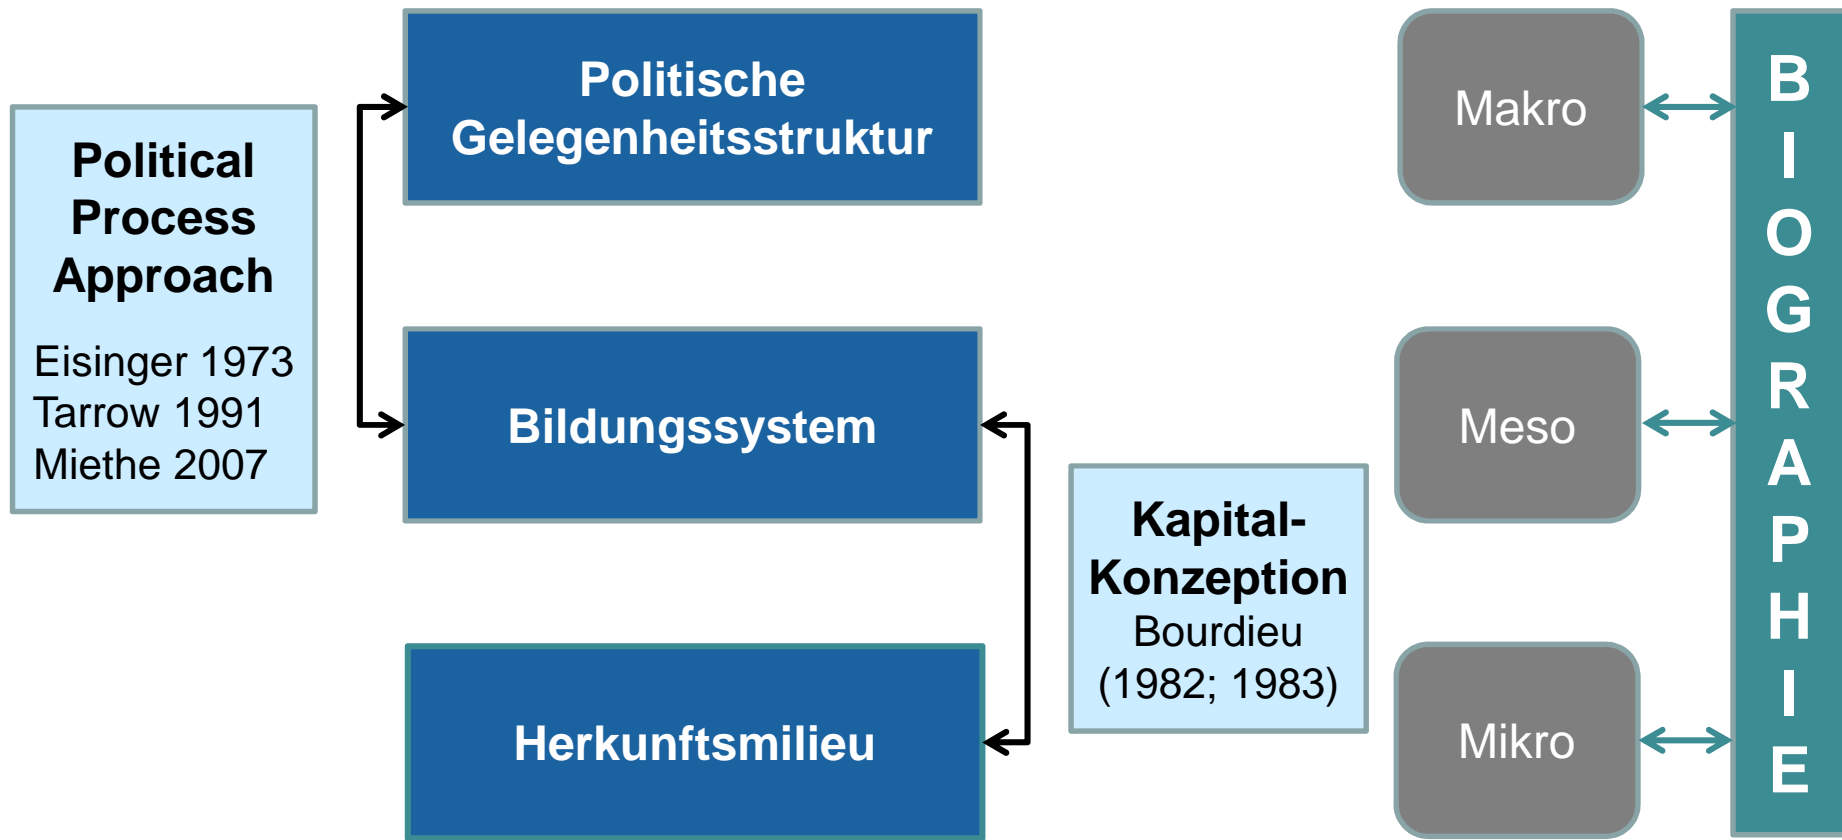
Political Process Approach
Eisinger 1973
Tarrow 1991
Miethe 2007

Politische Gelegenheitsstruktur

Bildungssystem

Herkunftsmilieu

Kapital-Konzeption
Bourdieu (1982; 1983)

Makro

Meso

Mikro

B
I
O
G
R
A
P
H
I
E